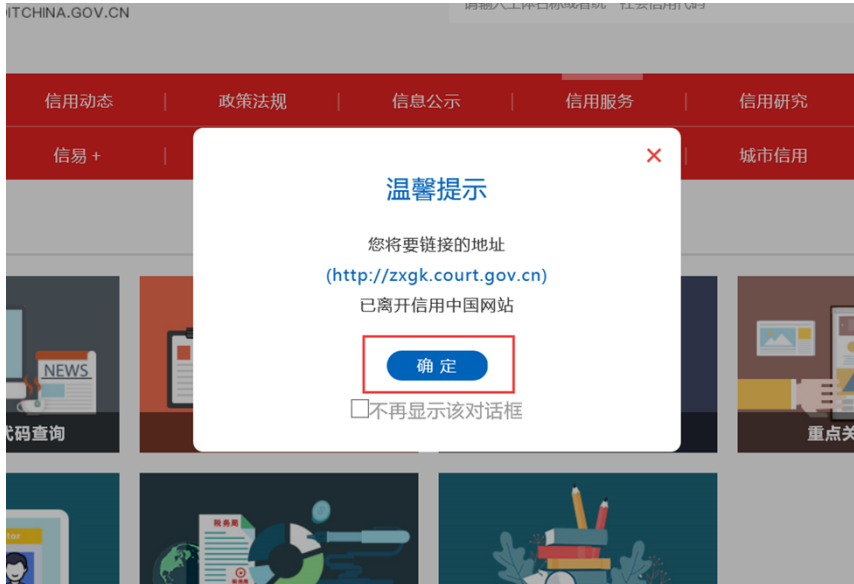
ITCHINA.GOV.CN

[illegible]

信用动态 | 政策法规 | 信息公示 | 信用服务 | 信用研究

信易 + | 城市信用

温馨提示

您将要链接的地址
(http://zxgk.court.gov.cn)
已离开信用中国网站

确 定

不再显示该对话框

NEWS

代码查询

重点关

税务局

tor